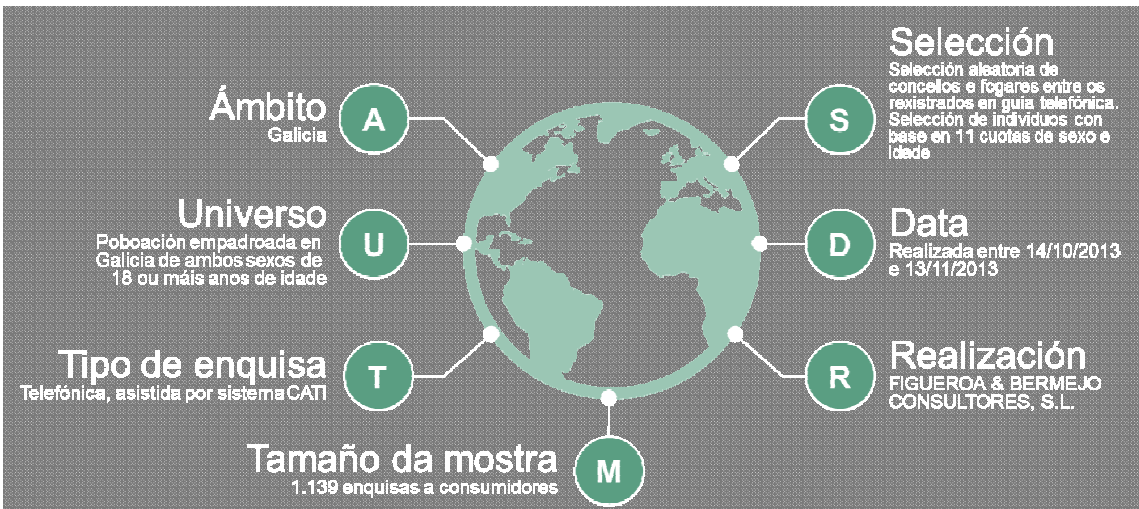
Ámbito
Galicia

A

Universo
Poboación empadroada en Galicia de ambos sexos de 18 ou máis anos de idade

U

Tipo de enquisa
Telefónica, asistida por sistema CATI

T

Tamaño da mostra
1.139 enquisas a consumidores

M

Selección
Selección aleatoria de concellos e fogares entre os rexistrados en guía telefónica. Selección de individuos con base en 11 cuotas de sexo e idade

S

Data
Realizada entre 14/10/2013 e 13/11/2013

D

Realización
FIGUEROA & BERMEJO CONSULTORES, S.L.

R